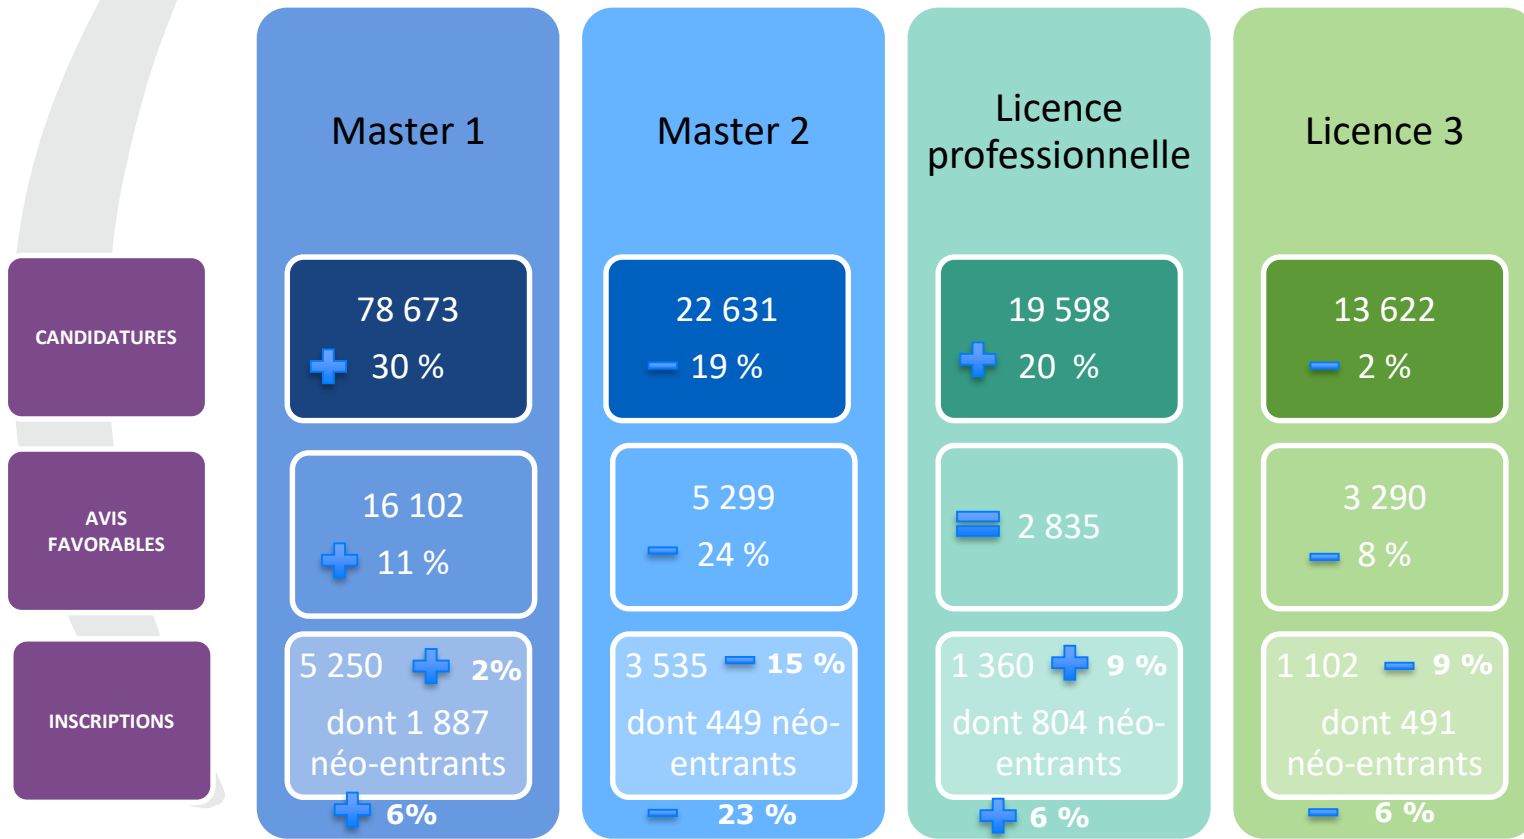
| | Master 1 | Master 2 | Licence professionnelle | Licence 3 |
|---|---|---|---|---|
| CANDIDATURES | 78 673 + 30 % | 22 631 − 19 % | 19 598 + 20 % | 13 622 − 2 % |
| AVIS FAVORABLES | 16 102 + 11 % | 5 299 − 24 % | = 2 835 | 3 290 − 8 % |
| INSCRIPTIONS | 5 250 + 2% dont 1 887 néo-entrants + 6% | 3 535 − 15 % dont 449 néo-entrants − 23 % | 1 360 + 9 % dont 804 néo-entrants + 6 % | 1 102 − 9 % dont 491 néo-entrants − 6 % |